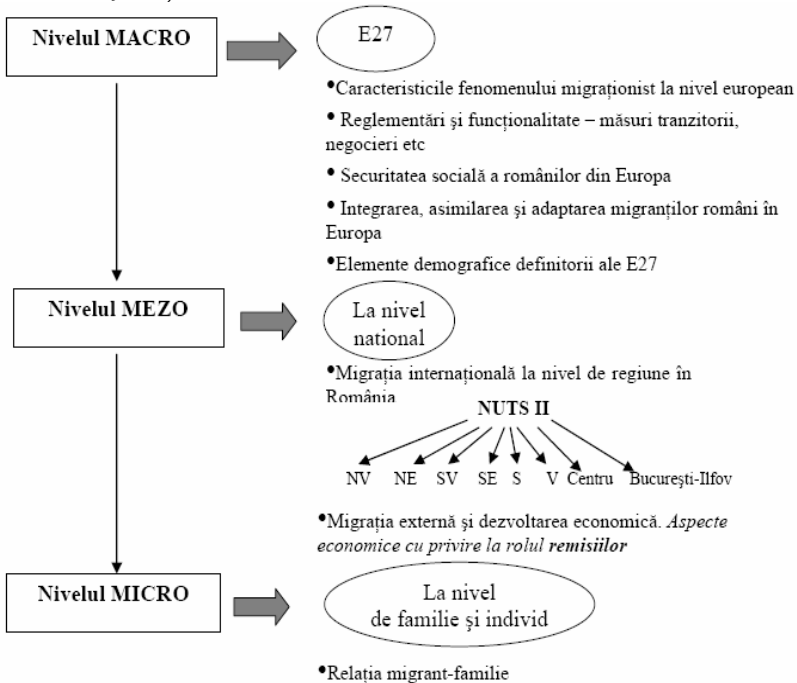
Nivelul MACRO

E27

•Caracteristicile fenomenului migraţionist la nivel european

• Reglementări şi funcţionalitate – măsuri tranzitorii, negocieri etc

• Securitatea socială a românilor din Europa

• Integrarea, asimilarea şi adaptarea migranţilor români în Europa

•Elemente demografice definitorii ale E27

Nivelul MEZO

La nivel national

•Migraţia internaţională la nivel de regiune în România

NUTS II

NV NE SV SE S V Centru Bucureşti-Ilfov

•Migraţia externă şi dezvoltarea economică. *Aspecte economice cu privire la rolul* ***remisiilor***

Nivelul MICRO

La nivel de familie şi individ

•Relaţia migrant-familie